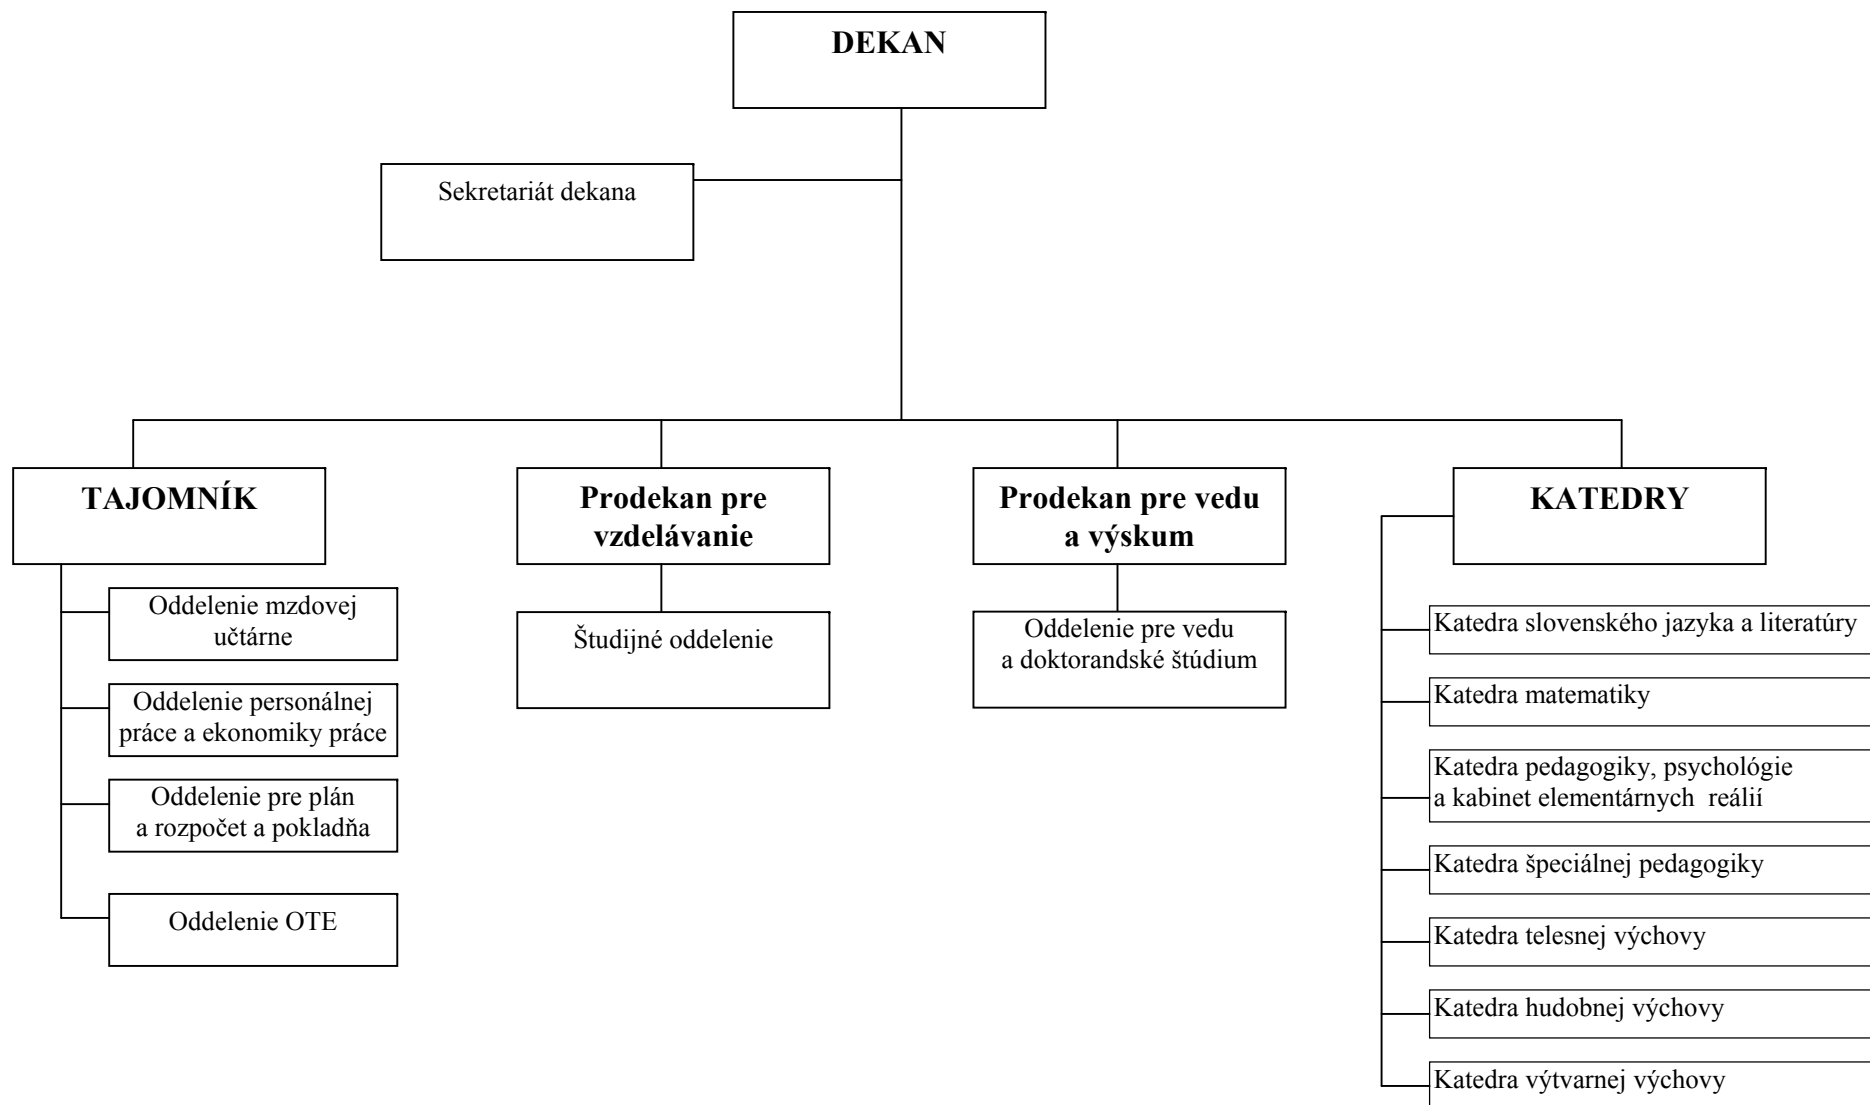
DEKAN

Sekretariát dekana

TAJOMNÍK

Oddelenie mzdovej učtárne

Oddelenie personálnej práce a ekonomiky práce

Oddelenie pre plán a rozpočet a pokladňa

Oddelenie OTE

Prodekan pre vzdelávanie

Študijné oddelenie

Prodekan pre vedu a výskum

Oddelenie pre vedu a doktorandské štúdium

KATEDRY

Katedra slovenského jazyka a literatúry

Katedra matematiky

Katedra pedagogiky, psychológie a kabinet elementárnych reálií

Katedra špeciálnej pedagogiky

Katedra telesnej výchovy

Katedra hudobnej výchovy

Katedra výtvarnej výchovy